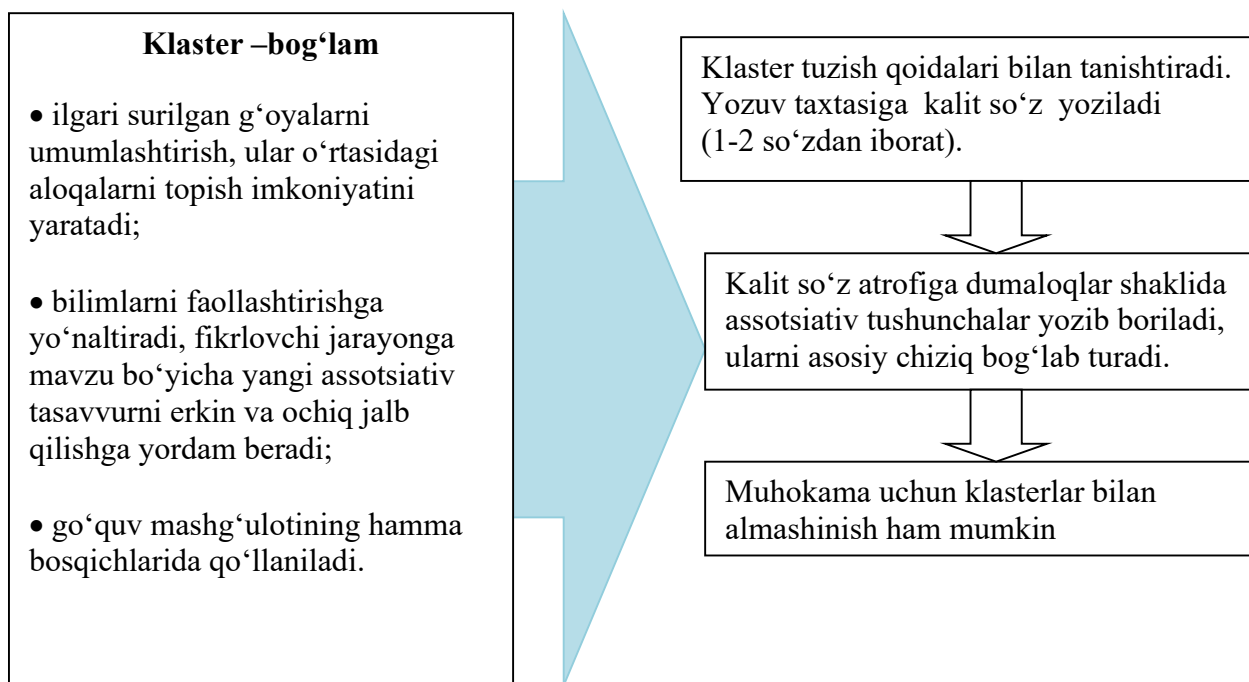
**Klaster –bog‘lam**

• ilgari surilgan g‘oyalarni umumlashtirish, ular o‘rtasidagi aloqalarni topish imkoniyatini yaratadi;

• bilimlarni faollashtirishga yo‘naltiradi, fikrlovchi jarayonga mavzu bo‘yicha yangi assotsiativ tasavvurni erkin va ochiq jalb qilishga yordam beradi;

• go‘quv mashg‘ulotining hamma bosqichlarida qo‘llaniladi.

Klaster tuzish qoidalari bilan tanishtiradi. Yozuv taxtasiga kalit so‘z yoziladi (1-2 so‘zdan iborat).

Kalit so‘z atrofiga dumaloqlar shaklida assotsiativ tushunchalar yozib boriladi, ularni asosiy chiziq bog‘lab turadi.

Muhokama uchun klasterlar bilan almashinish ham mumkin